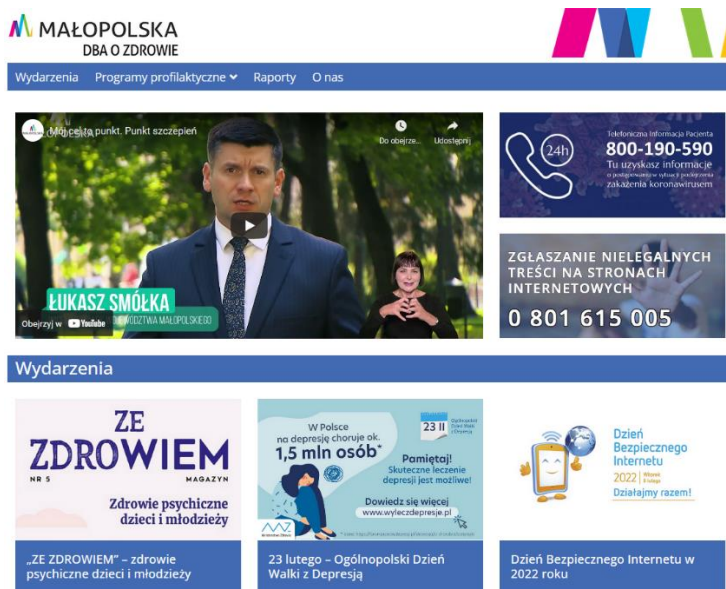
MAŁOPOLSKA
DBA O ZDROWIE

Wydarzenia Programy profilaktyczne Raporty O nas

Mój cel to punkt. Punkt szczepień
Do obejrze... Udostępnij
ŁUKASZ SMÓŁKA
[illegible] WOJEWÓDZTWA MAŁOPOLSKIEGO
Obejrzyj w YouTube

24h
Telefoniczna Informacja Pacjenta
800-190-590
Tu uzyskasz informacje o postępowaniu w sytuacji podejrzenia zakażenia koronawirusem

ZGŁASZANIE NIELEGALNYCH TREŚCI NA STRONACH INTERNETOWYCH
0 801 615 005

Wydarzenia

ZE ZDROWIEM
NR 5 MAGAZYN
Zdrowie psychiczne dzieci i młodzieży

„ZE ZDROWIEM" – zdrowie psychiczne dzieci i młodzieży

W Polsce na depresję choruje ok. 1,5 mln osób*
23 II Ogólnopolski Dzień Walki z Depresją
Pamiętaj! Skuteczne leczenie depresji jest możliwe!
Dowiedz się więcej www.wyleczdepresje.pl

23 lutego – Ogólnopolski Dzień Walki z Depresją

Dzień Bezpiecznego Internetu
2022 Wtorek 8 lutego
Działajmy razem!

Dzień Bezpiecznego Internetu w 2022 roku